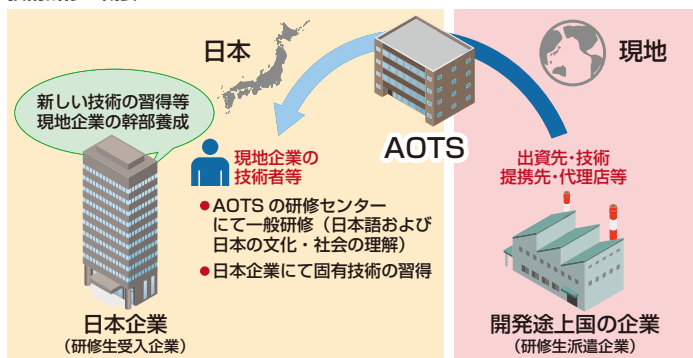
日本

現地

新しい技術の習得等
現地企業の幹部養成

AOTS

現地企業の
技術者等

出資先・技術
提携先・代理店等

●AOTS の研修センターにて一般研修（日本語および日本の文化・社会の理解）
●日本企業にて固有技術の習得

日本企業
（研修生受入企業）

開発途上国の企業
（研修生派遣企業）